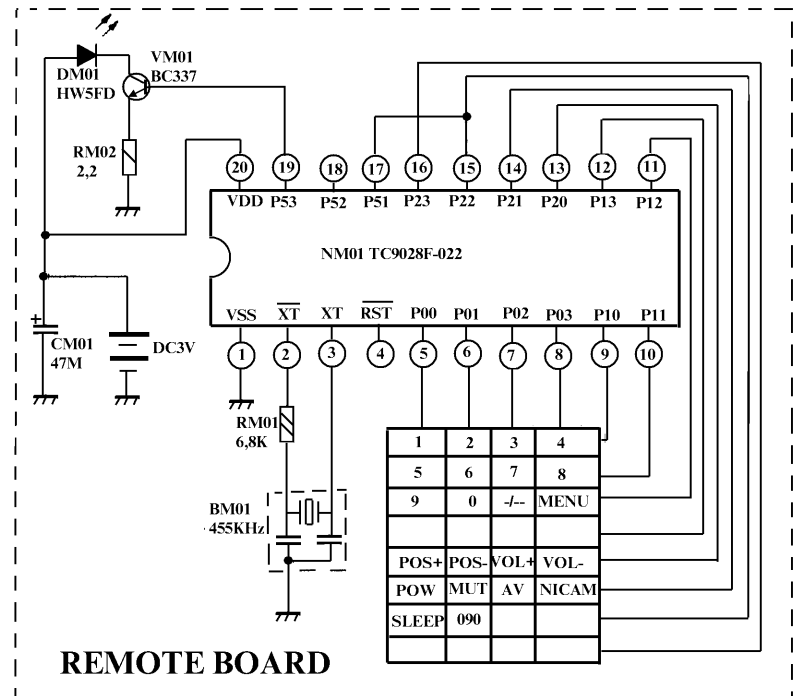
DM01
HW5FD

VM01
BC337

RM02
2,2

20 19 18 17 16 15 14 13 12 11

VDD P53 P52 P51 P23 P22 P21 P20 P13 P12

NM01 TC9028F-022

VSS $\overline{XT}$ XT $\overline{RST}$ P00 P01 P02 P03 P10 P11

1 2 3 4 5 6 7 8 9 10

CM01
47M

DC3V

RM01
6,8K

BM01
455KHz

| 1 | 2 | 3 | 4 |
|---|---|---|---|
| 5 | 6 | 7 | 8 |
| 9 | 0 | -/-- | MENU |
| | | | |
| POS+ | POS- | VOL+ | VOL- |
| POW | MUT | AV | NICAM |
| SLEEP | 090 | | |
| | | | |

REMOTE BOARD